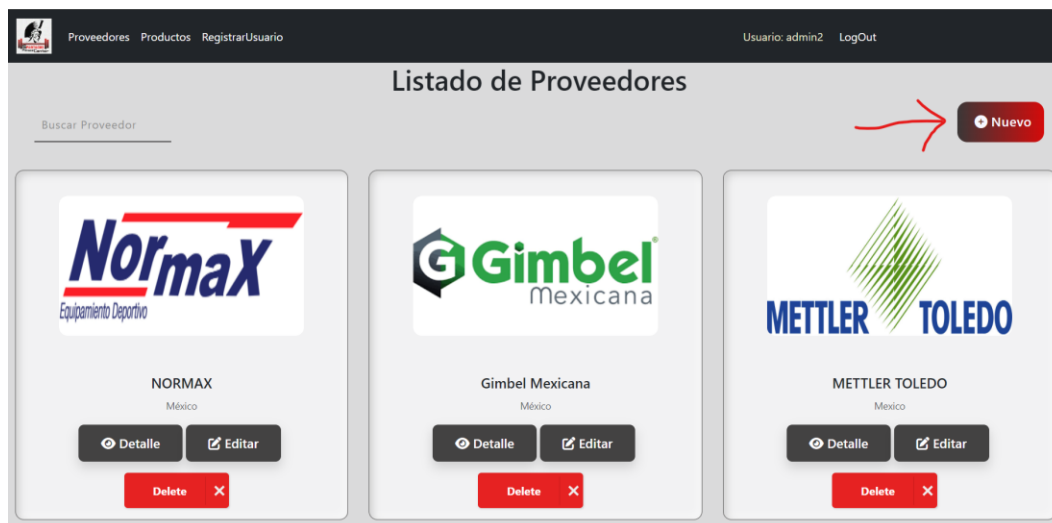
Proveedores Productos RegistrarUsuario

Usuario: admin2 LogOut

Listado de Proveedores

Buscar Proveedor

Nuevo

NormaX
Equipamiento Deportivo

NORMAX

México

Detalle

Editar

Delete

Gimbel
Mexicana

Gimbel Mexicana

México

Detalle

Editar

Delete

METTLER TOLEDO

METTLER TOLEDO

Mexico

Detalle

Editar

Delete